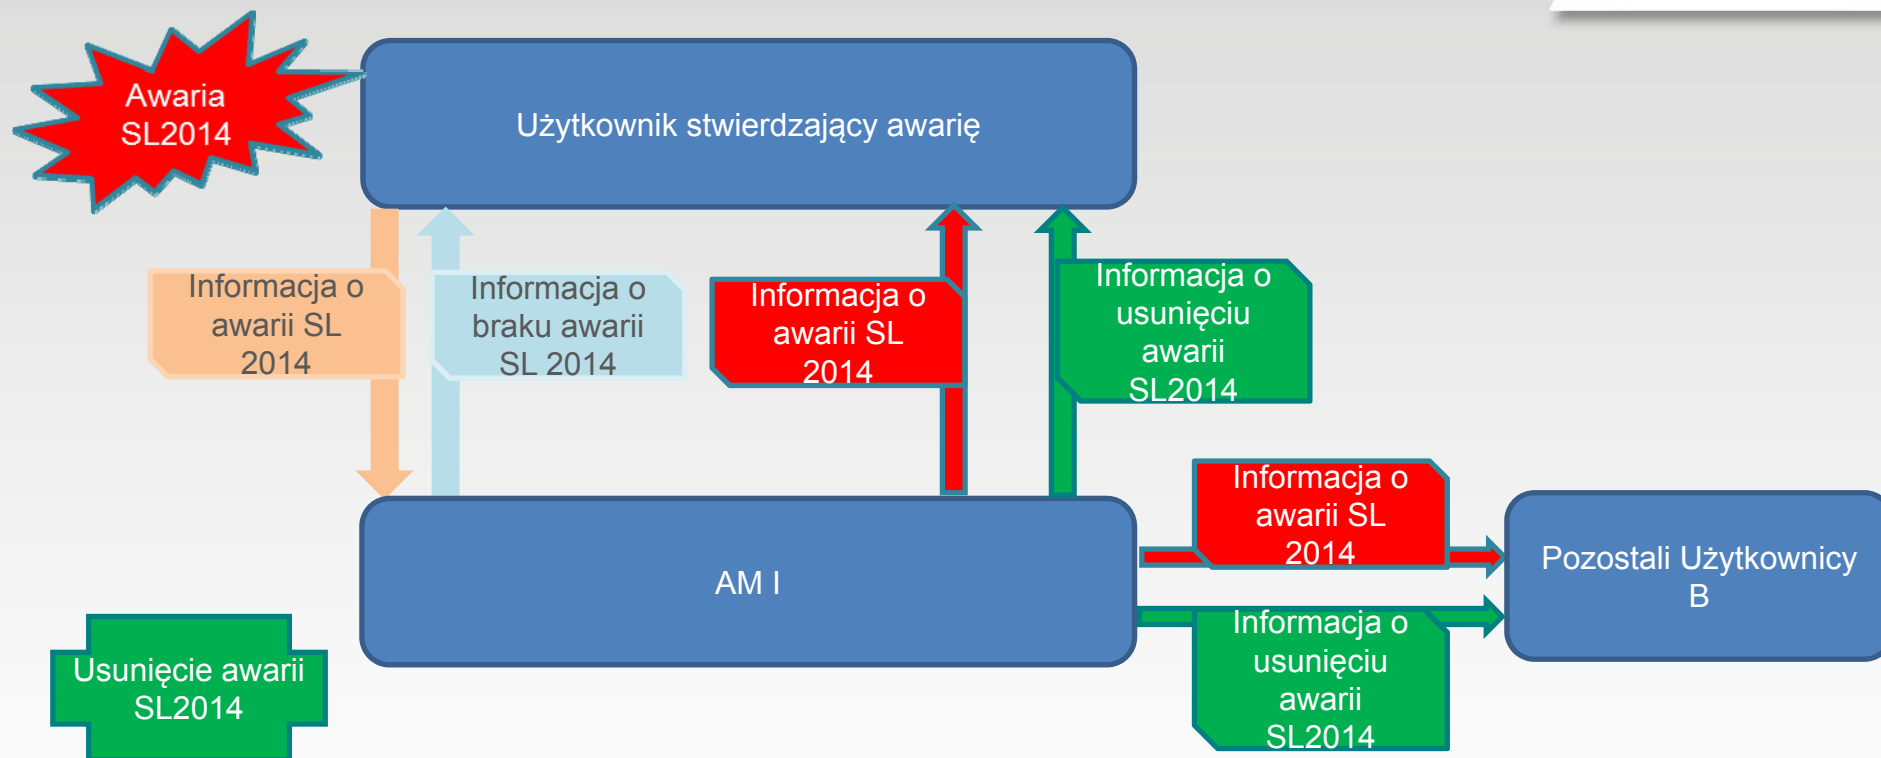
Awaria SL2014

Użytkownik stwierdzający awarię

Informacja o awarii SL 2014

Informacja o braku awarii SL 2014

Informacja o awarii SL 2014

Informacja o usunięciu awarii SL2014

Informacja o awarii SL 2014

AM I

Pozostali Użytkownicy B

Informacja o usunięciu awarii SL2014

Usunięcie awarii SL2014